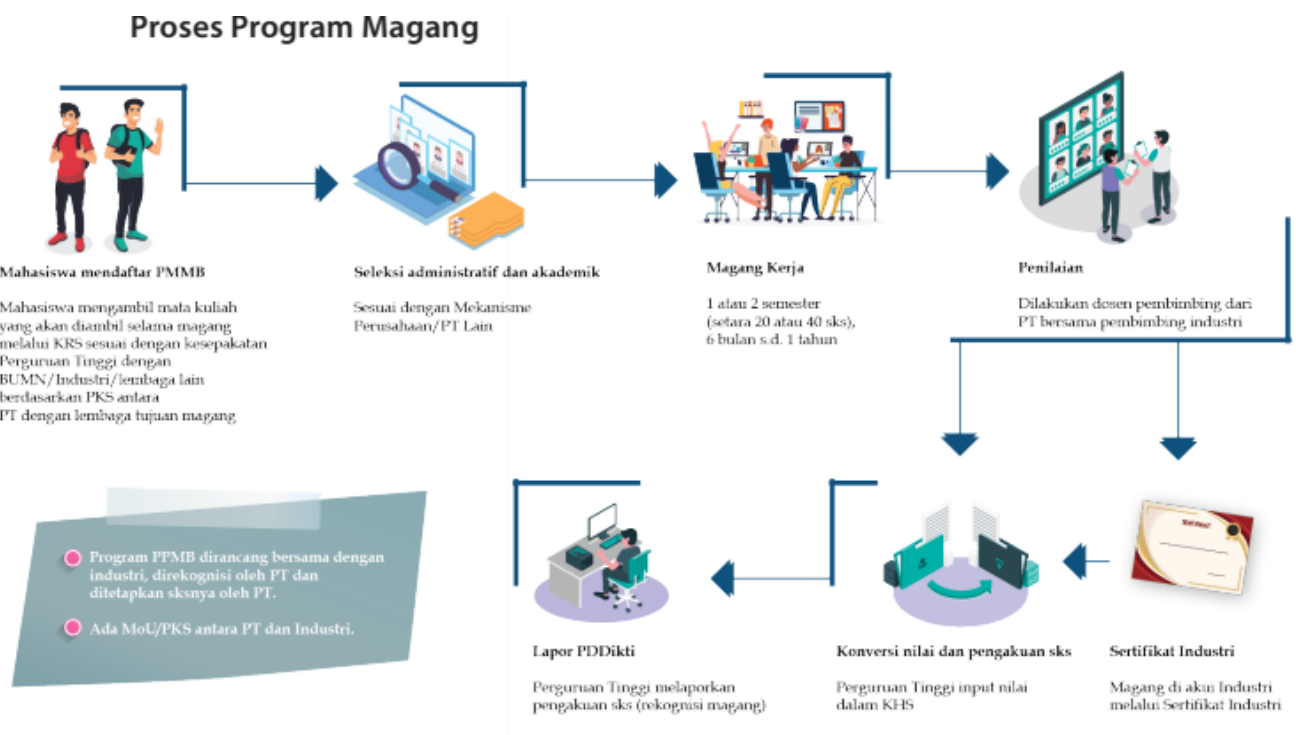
Proses Program Magang

Mahasiswa mendaftar PMMB

Mahasiswa mengambil mata kuliah yang akan diambil selama magang melalui KRS sesuai dengan kesepakatan Perguruan Tinggi dengan BUMN/Industri/lembaga lain berdasarkan PKS antara PT dengan lembaga tujuan magang

Seleksi administratif dan akademik

Sesuai dengan Mekanisme Perusahaan/PT Lain

Magang Kerja

1 atau 2 semester (setara 20 atau 40 sks), 6 bulan s.d. 1 tahun

Penilaian

Dilakukan dosen pembimbing dari PT bersama pembimbing industri

Program PPMB dirancang bersama dengan industri, direkognisi oleh PT dan ditetapkan sksnya oleh PT.

Ada MoU/PKS antara PT dan Industri.

Lapor PDDikti

Perguruan Tinggi melaporkan pengakuan sks (rekognisi magang)

Konversi nilai dan pengakuan sks

Perguruan Tinggi input nilai dalam KHS

Sertifikat Industri

Magang di akui Industri melalui Sertifikat Industri